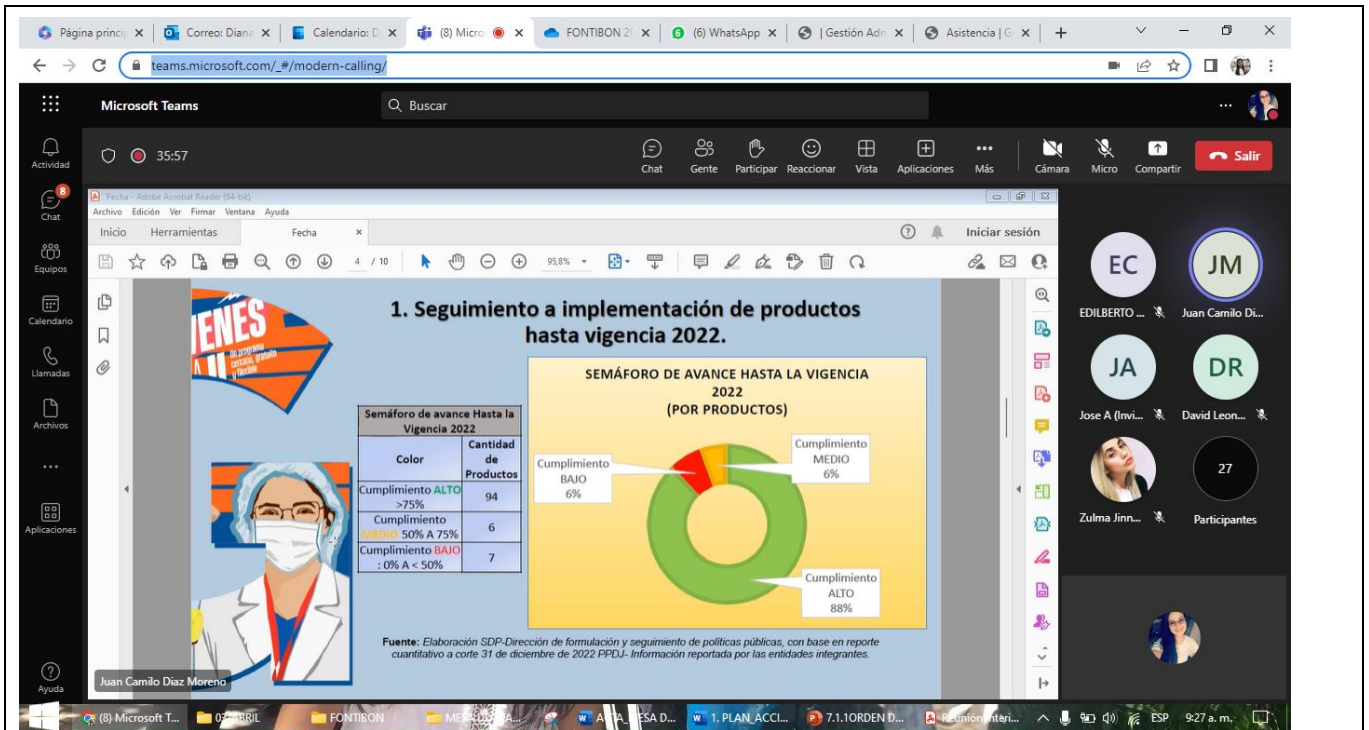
Página princi ×  Correo: Diana ×  Calendario: D ×  (8) Micro ×  FONTIBON 2 ×  (6) WhatsApp ×  | Gestión Adm ×  Asistencia | G ×  +

teams.microsoft.com/_#/modern-calling/

Microsoft Teams

Buscar

Actividad
8
Chat
Equipos
Calendario
Llamadas
Archivos
...
Aplicaciones
Ayuda

35:57

Chat  Gente  Participar  Reaccionar  Vista  Aplicaciones  Más  Cámara  Micro  Compartir  Salir

Fecha - Adobe Acrobat Reader (64-bit)
Archivo  Edición  Ver  Firmar  Ventana  Ayuda
Inicio  Herramientas  Fecha  ×
Iniciar sesión
4 / 10  95,8%

JENES
Un programa cercano, gratuito y flexible

1. Seguimiento a implementación de productos hasta vigencia 2022.

| Semáforo de avance Hasta la Vigencia 2022 | |
|---|---|
| Color | Cantidad de Productos |
| Cumplimiento ALTO >75% | 94 |
| Cumplimiento MEDIO 50% A 75% | 6 |
| Cumplimiento BAJO : 0% A < 50% | 7 |

SEMÁFORO DE AVANCE HASTA LA VIGENCIA 2022
(POR PRODUCTOS)

Cumplimiento BAJO 6%
Cumplimiento MEDIO 6%
Cumplimiento ALTO 88%

Fuente: Elaboración SDP-Dirección de formulación y seguimiento de políticas públicas, con base en reporte cuantitativo a corte 31 de diciembre de 2022 PPDJ- Información reportada por las entidades integrantes.

Juan Camilo Diaz Moreno

EC  EDILBERTO ...
JM  Juan Camilo Di...
JA  Jose A (Invi...
DR  David Leon...
Zulma Jinn...
27  Participantes

(8) Microsoft T...  03 ABRIL  FONTIBON  MESA DE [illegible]  ACTA MESA D...  1. PLAN_ACCI...  7.1.1ORDEN D...  Reunión Interi...  ESP  9:27 a. m.